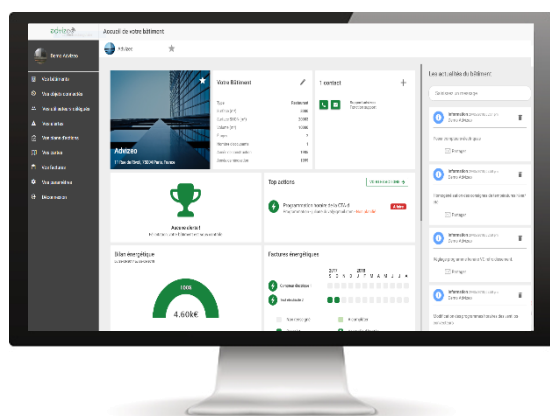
advizeo

Accueil de votre bâtiment

Bruno Advizeo

Vos bâtiments
Vos objets connectés
Vos utilisateurs collègues
Vos sortes
Vos standards
Vos carte
Vos factures
Vos paramètres
Déconnexion

Votre Bâtiment

Advizeo
11 Rue du Nord, 1 Paris, France

1 contact

Les actualités du bâtiment

Commencer un message

Top actions

Programmation horaire de la CTA-4

Bilan énergétique

4.60k€

Factures énergétiques